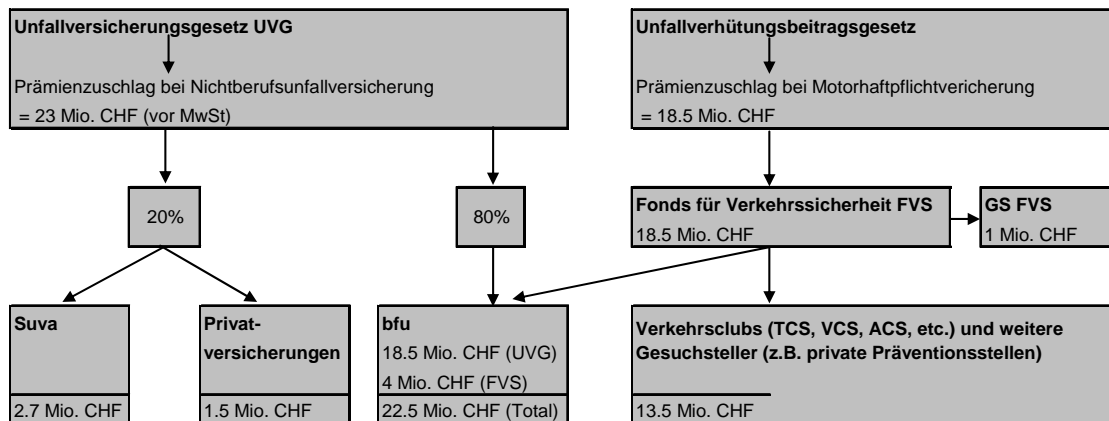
Unfallversicherungsgesetz UVG

Prämienzuschlag bei Nichtberufsunfallversicherung
= 23 Mio. CHF (vor MwSt)

Unfallverhütungsbeitragsgesetz

Prämienzuschlag bei Motorhaftpflichtvericherung
= 18.5 Mio. CHF

20%

80%

Fonds für Verkehrssicherheit FVS
18.5 Mio. CHF

GS FVS
1 Mio. CHF

Suva
2.7 Mio. CHF

Privatversicherungen
1.5 Mio. CHF

bfu
18.5 Mio. CHF (UVG)
4 Mio. CHF (FVS)
22.5 Mio. CHF (Total)

Verkehrsclubs (TCS, VCS, ACS, etc.) und weitere Gesuchsteller (z.B. private Präventionsstellen)
13.5 Mio. CHF